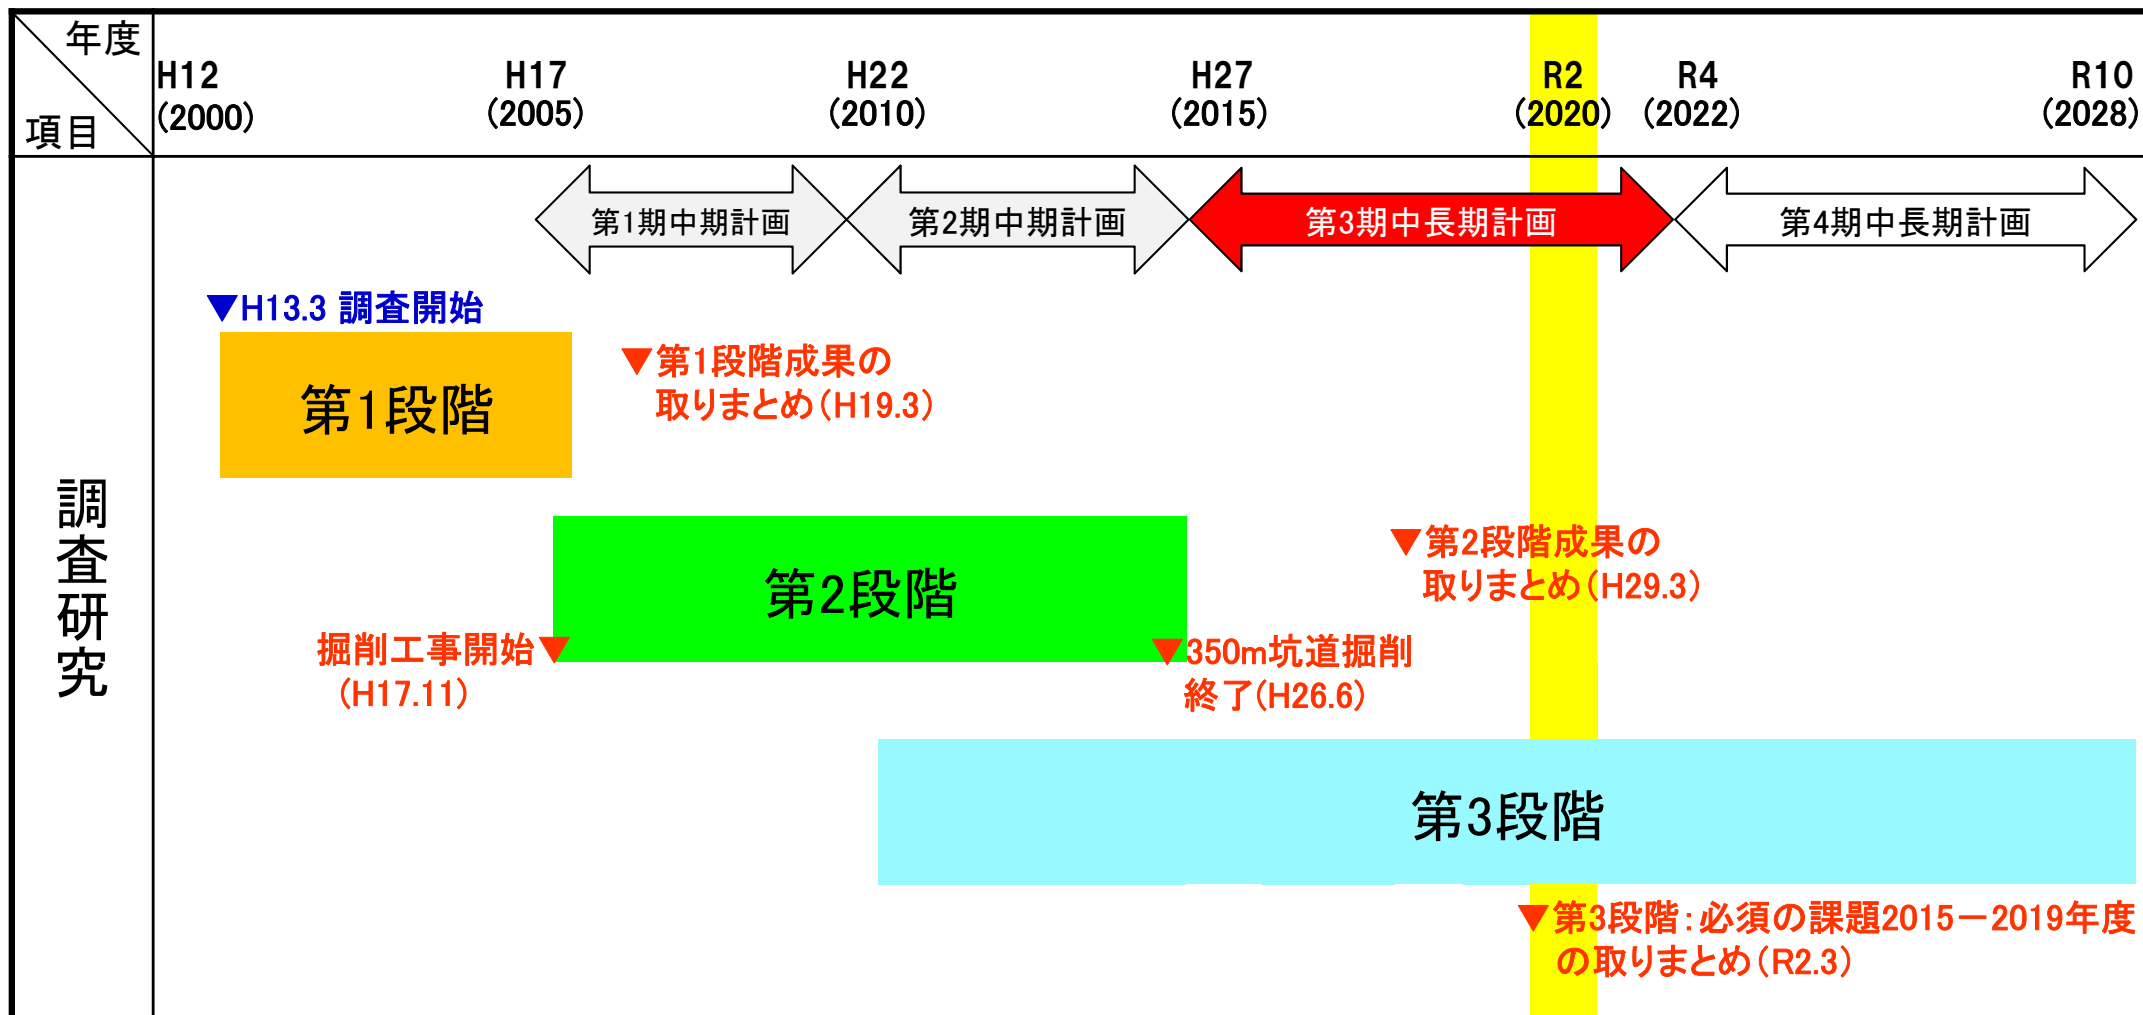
| 年度 項目 | H12 (2000) | H17 (2005) | H22 (2010) | H27 (2015) | R2 (2020) | R4 (2022) | R10 (2028) |
|---|---|---|---|---|---|---|---|
| 調査研究 | | | | | | | |

第1期中期計画
第2期中期計画
第3期中長期計画
第4期中長期計画

▼H13.3 調査開始

第1段階

▼第1段階成果の取りまとめ(H19.3)

第2段階

▼第2段階成果の取りまとめ(H29.3)

掘削工事開始▼(H17.11)

▼350m坑道掘削終了(H26.6)

第3段階

▼第3段階:必須の課題2015ー2019年度の取りまとめ(R2.3)